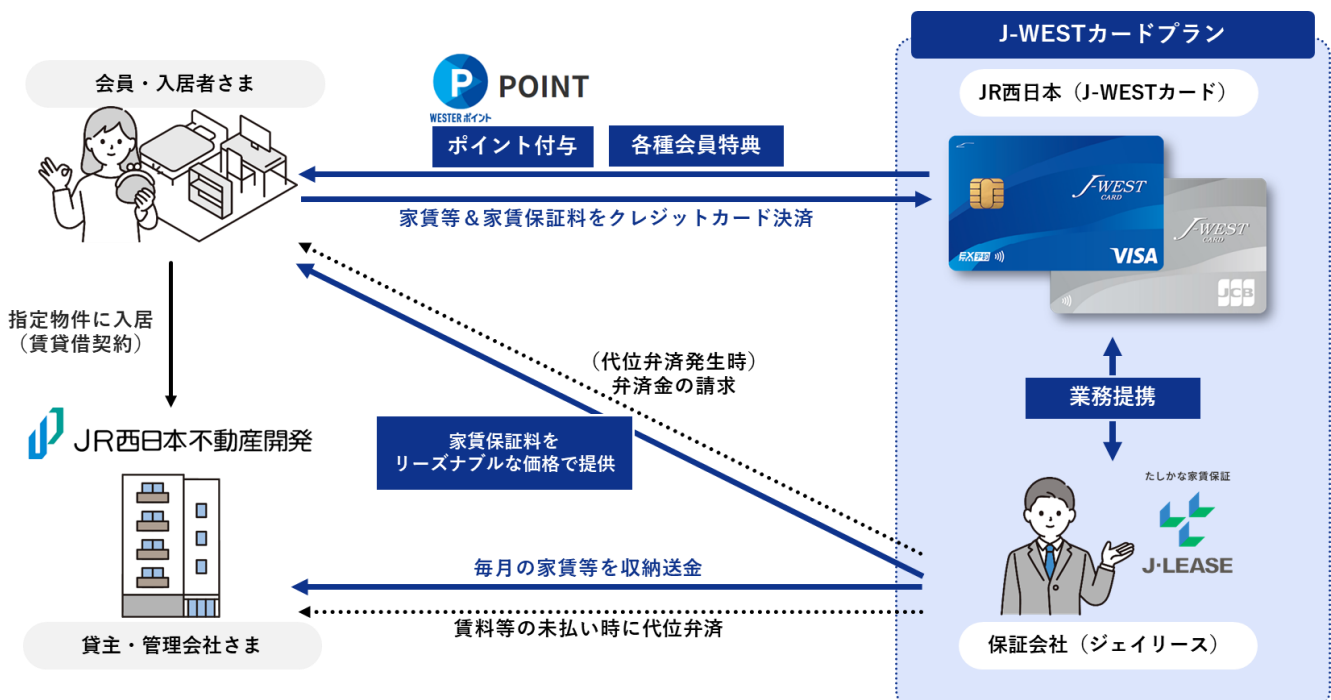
J-WESTカードプラン

会員・入居者さま

POINT
WESTERポイント

ポイント付与
各種会員特典

JR西日本（J-WESTカード）

J-WEST CARD
VISA
J-WEST CARD
JCB

家賃等＆家賃保証料をクレジットカード決済

指定物件に入居
（賃貸借契約）

（代位弁済発生時）
弁済金の請求

業務提携

JR西日本不動産開発

家賃保証料を
リーズナブルな価格で提供

たしかな家賃保証
J·LEASE

毎月の家賃等を収納送金

賃料等の未払い時に代位弁済

貸主・管理会社さま

保証会社（ジェイリース）